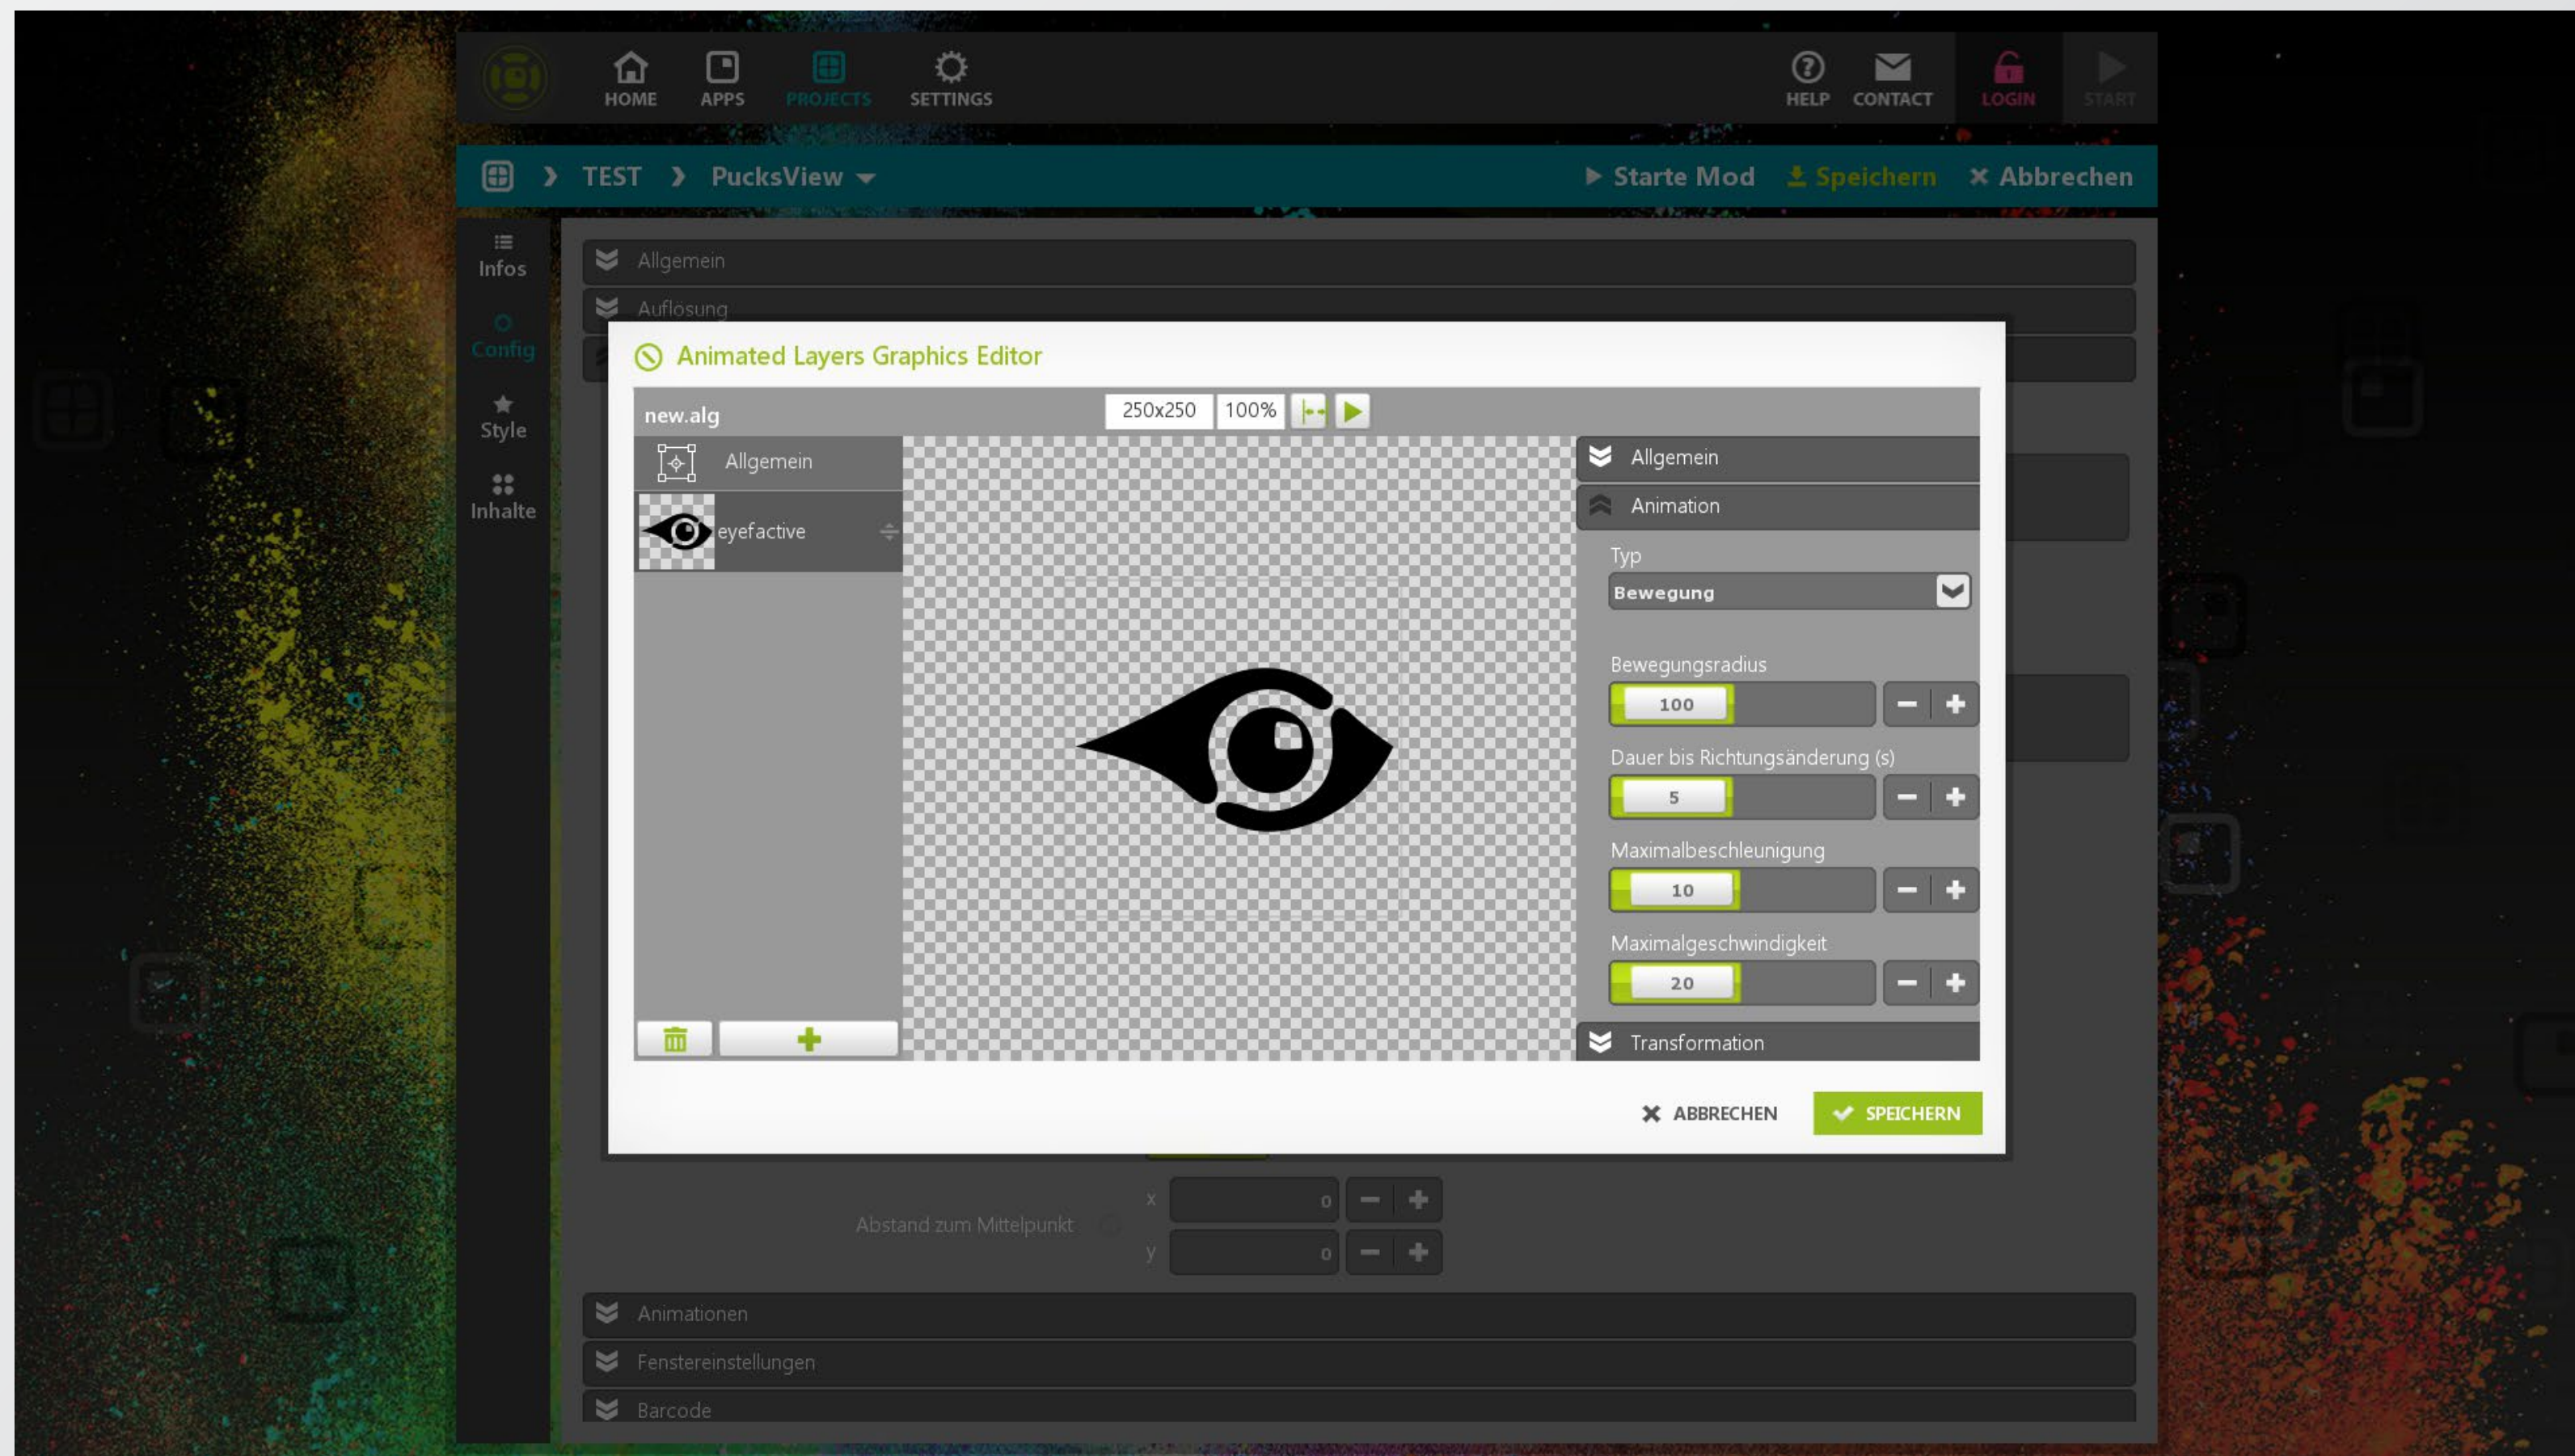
HOME APPS PROJECTS SETTINGS HELP CONTACT LOGIN START

TEST PucksView Starte Mod Speichern Abbrechen

Infos
Config
Style
Inhalte

Allgemein
Auflösung

Animated Layers Graphics Editor

new.alg 250x250 100%

Allgemein
eyefactive

Allgemein
Animation
Typ
Bewegung
Bewegungsradius
100
Dauer bis Richtungsänderung (s)
5
Maximalbeschleunigung
10
Maximalgeschwindigkeit
20
Transformation

ABBRECHEN SPEICHERN

Abstand zum Mittelpunkt x 0 y 0

Animationen
Fenstereinstellungen
Barcode